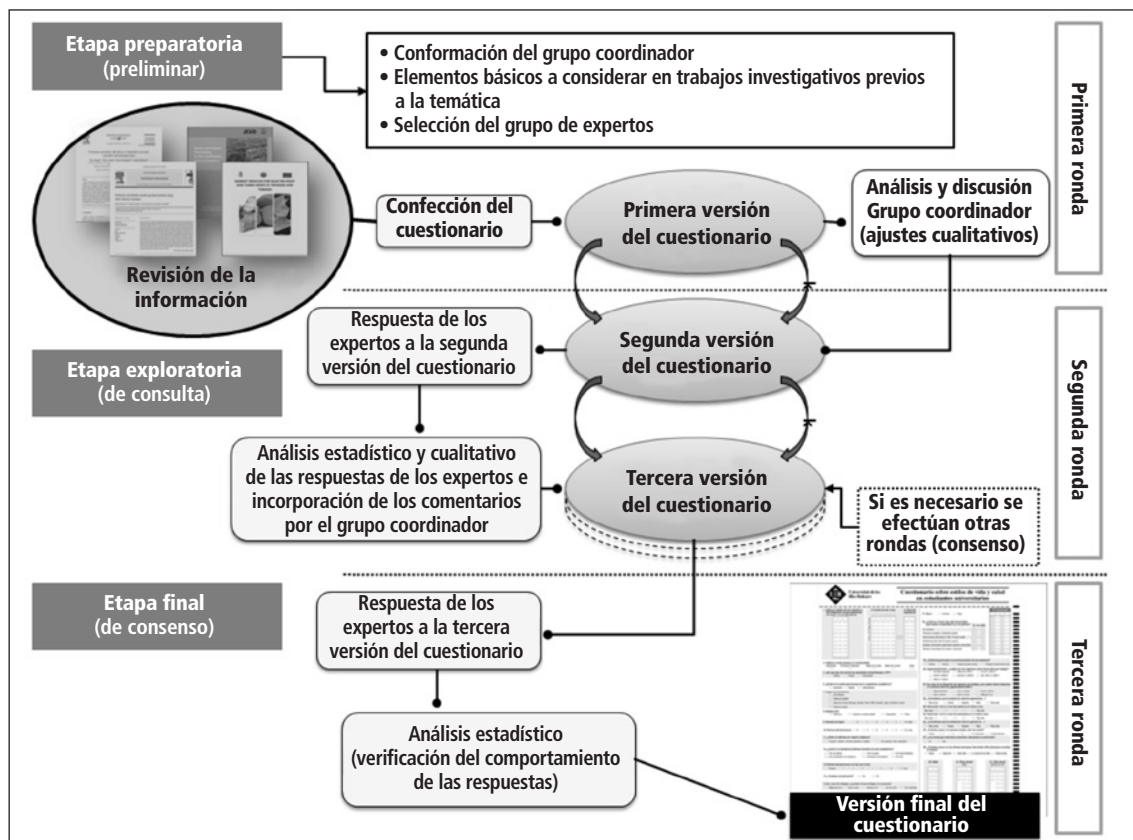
Etapa preparatoria
(preliminar)

• Conformación del grupo coordinador
• Elementos básicos a considerar en trabajos investigativos previos a la temática
• Selección del grupo de expertos

Primera ronda

Revisión de la información

Confección del cuestionario

Primera versión del cuestionario

Análisis y discusión Grupo coordinador (ajustes cualitativos)

Etapa exploratoria
(de consulta)

Respuesta de los expertos a la segunda versión del cuestionario

Segunda versión del cuestionario

Segunda ronda

Análisis estadístico y cualitativo de las respuestas de los expertos e incorporación de los comentarios por el grupo coordinador

Tercera versión del cuestionario

Si es necesario se efectúan otras rondas (consenso)

Etapa final
(de consenso)

Respuesta de los expertos a la tercera versión del cuestionario

Cuestionario sobre estilos de vida y salud en estudiantes universitarios

Tercera ronda

Análisis estadístico
(verificación del comportamiento de las respuestas)

Versión final del cuestionario